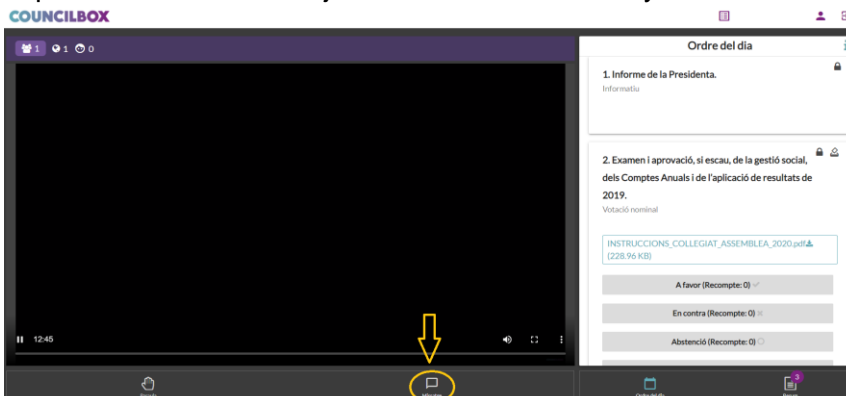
COUNCILBOX

1 1 0

Ordre del dia

1. Informe de la Presidenta.

Informatiu

2. Examen i aprovació, si escau, de la gestió social, dels Comptes Anuals i de l'aplicació de resultats de 2019.

Votació nominal

INSTRUCCIONS_COLLEGIAT_ASSEMBLEA_2020.pdf (228.96 KB)

A favor (Recompte: 0)

En contra (Recompte: 0)

Abstenció (Recompte: 0)

12:45

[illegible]

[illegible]

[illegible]

3

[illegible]